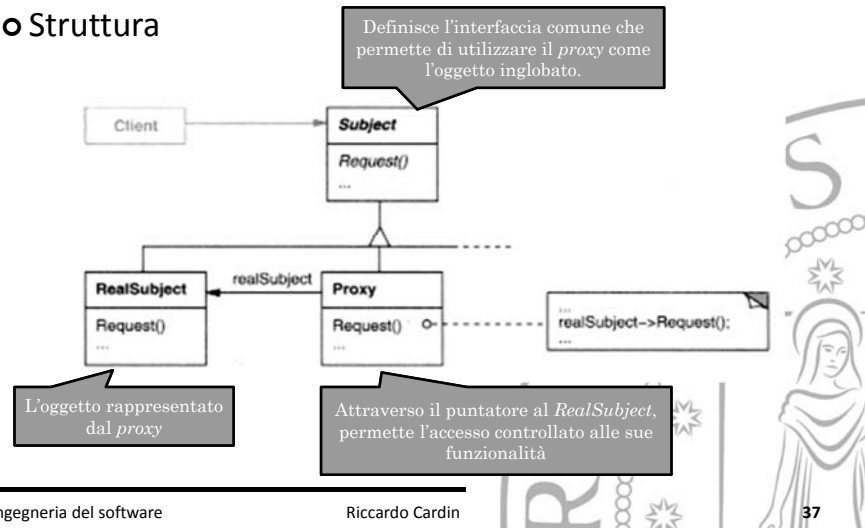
Struttura

Definisce l'interfaccia comune che permette di utilizzare il *proxy* come l'oggetto inglobato.

Client

Subject

Request()

...

realSubject

RealSubject

Request()

...

Proxy

Request()

...

...
realSubject->Request();
...

L'oggetto rappresentato dal *proxy*

Attraverso il puntatore al *RealSubject*, permette l'accesso controllato alle sue funzionalità

Ingegneria del software

Riccardo Cardin

37